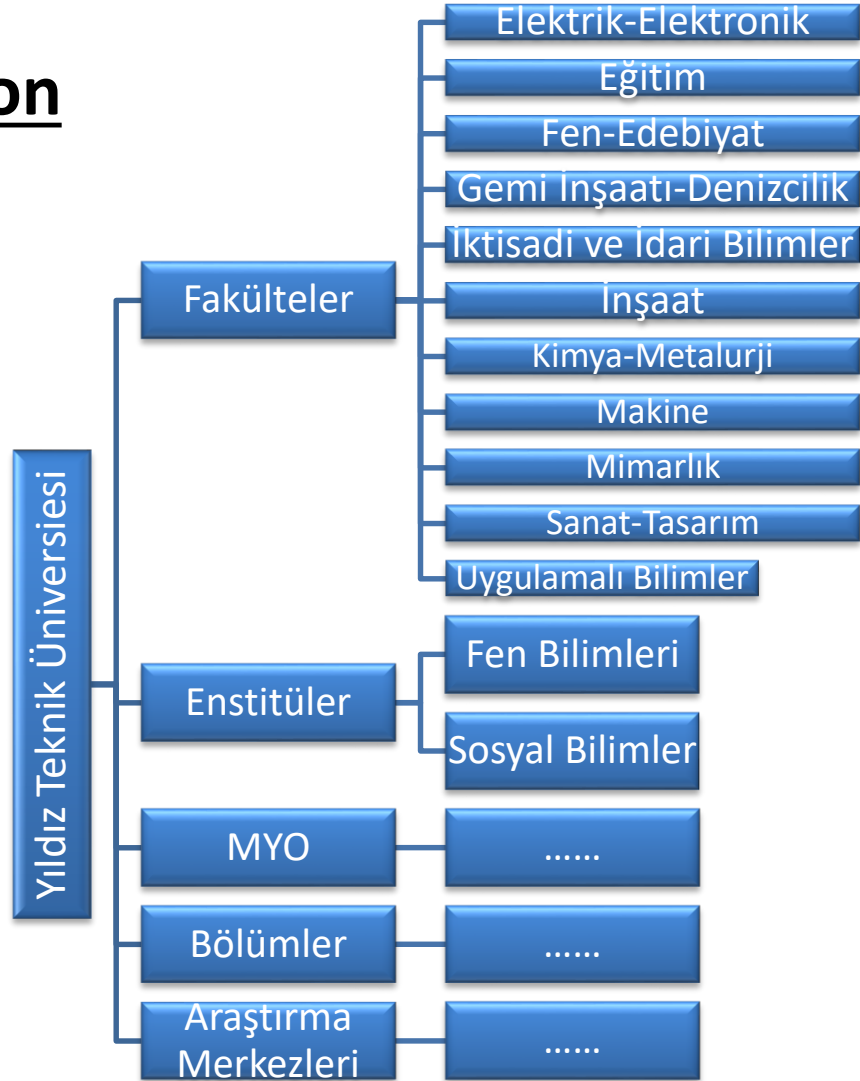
on

Yıldız Teknik Üniversiesi

Fakülteler

Elektrik-Elektronik
Eğitim
Fen-Edebiyat
Gemi İnşaatı-Denizcilik
İktisadi ve İdari Bilimler
İnşaat
Kimya-Metalurji
Makine
Mimarlık
Sanat-Tasarım
Uygulamalı Bilimler

Enstitüler

Fen Bilimleri
Sosyal Bilimler

MYO
......

Bölümler
......

Araştırma Merkezleri
......